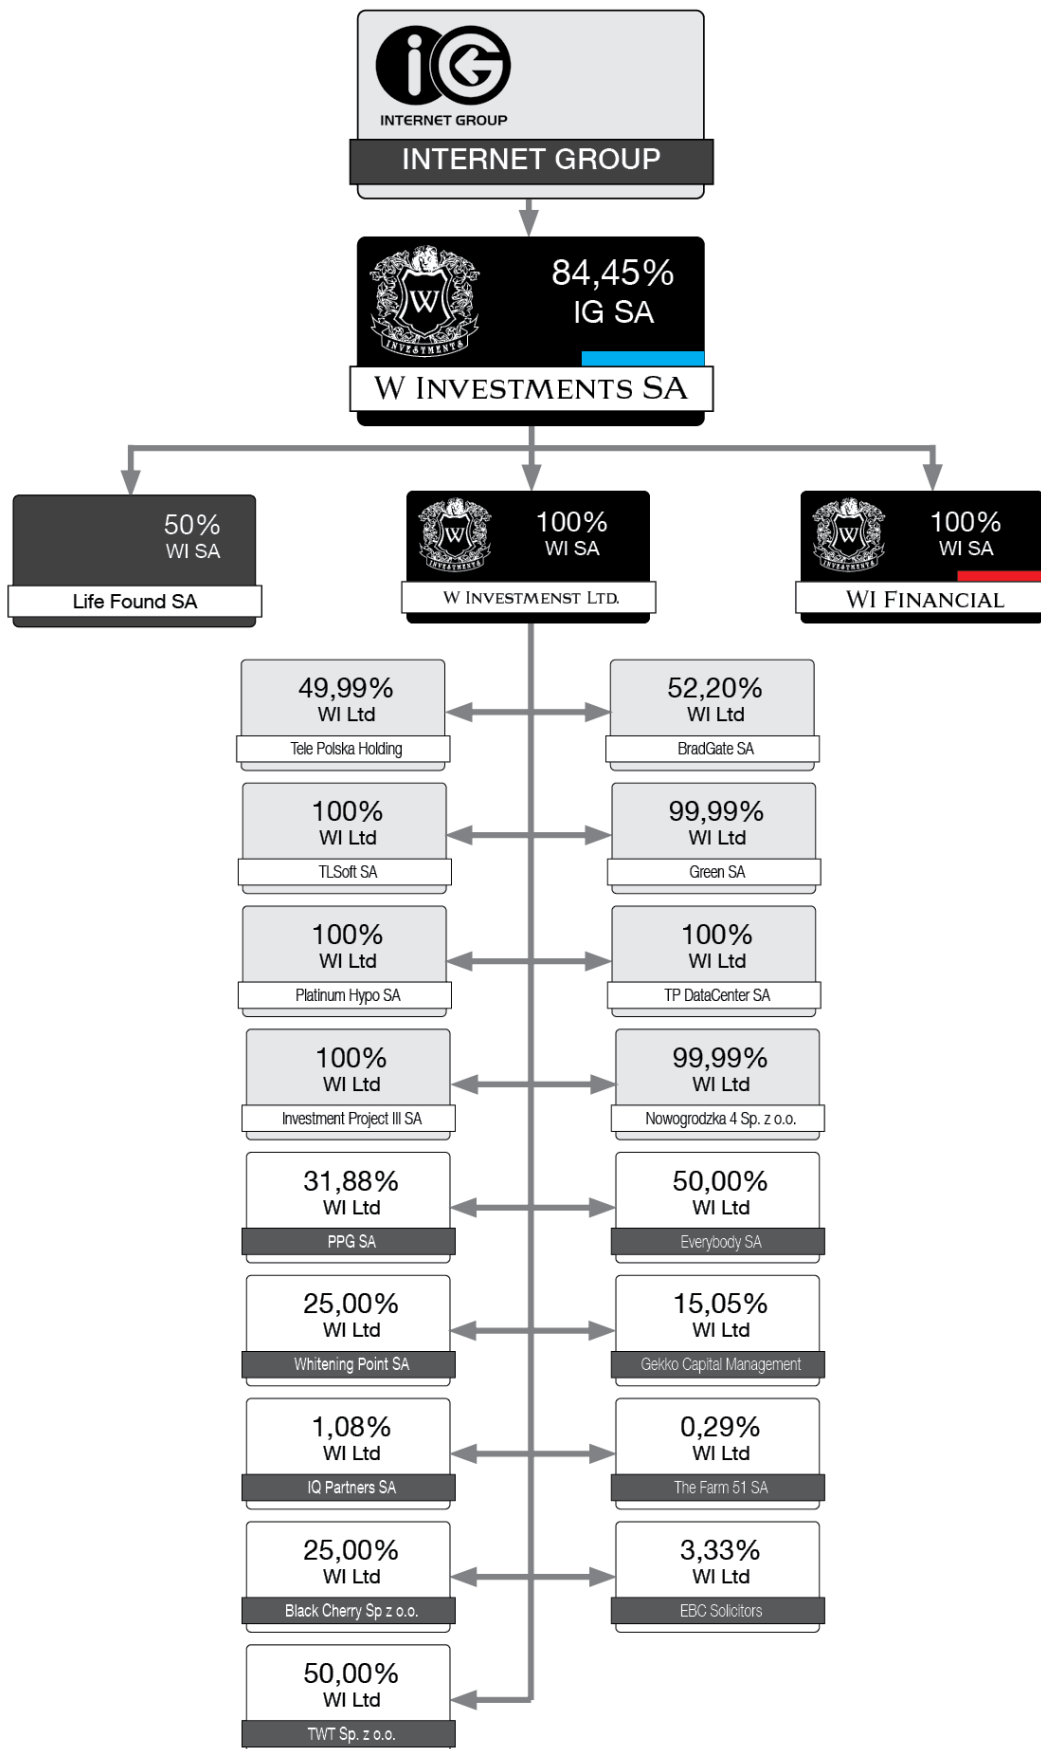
iG
INTERNET GROUP
INTERNET GROUP

W
INVESTMENTS
84,45%
IG SA
W INVESTMENTS SA

50%
WI SA
Life Found SA

W
INVESTMENTS
100%
WI SA
W INVESTMENST LTD.

W
INVESTMENTS
100%
WI SA
WI FINANCIAL

49,99%
WI Ltd
Tele Polska Holding

52,20%
WI Ltd
BradGate SA

100%
WI Ltd
TLSoft SA

99,99%
WI Ltd
Green SA

100%
WI Ltd
Platinum Hypo SA

100%
WI Ltd
TP DataCenter SA

100%
WI Ltd
Investment Project III SA

99,99%
WI Ltd
Nowogrodzka 4 Sp. z o.o.

31,88%
WI Ltd
PPG SA

50,00%
WI Ltd
Everybody SA

25,00%
WI Ltd
Whitening Point SA

15,05%
WI Ltd
Gekko Capital Management

1,08%
WI Ltd
IQ Partners SA

0,29%
WI Ltd
The Farm 51 SA

25,00%
WI Ltd
Black Cherry Sp z o.o.

3,33%
WI Ltd
EBC Solicitors

50,00%
WI Ltd
TWT Sp. z o.o.